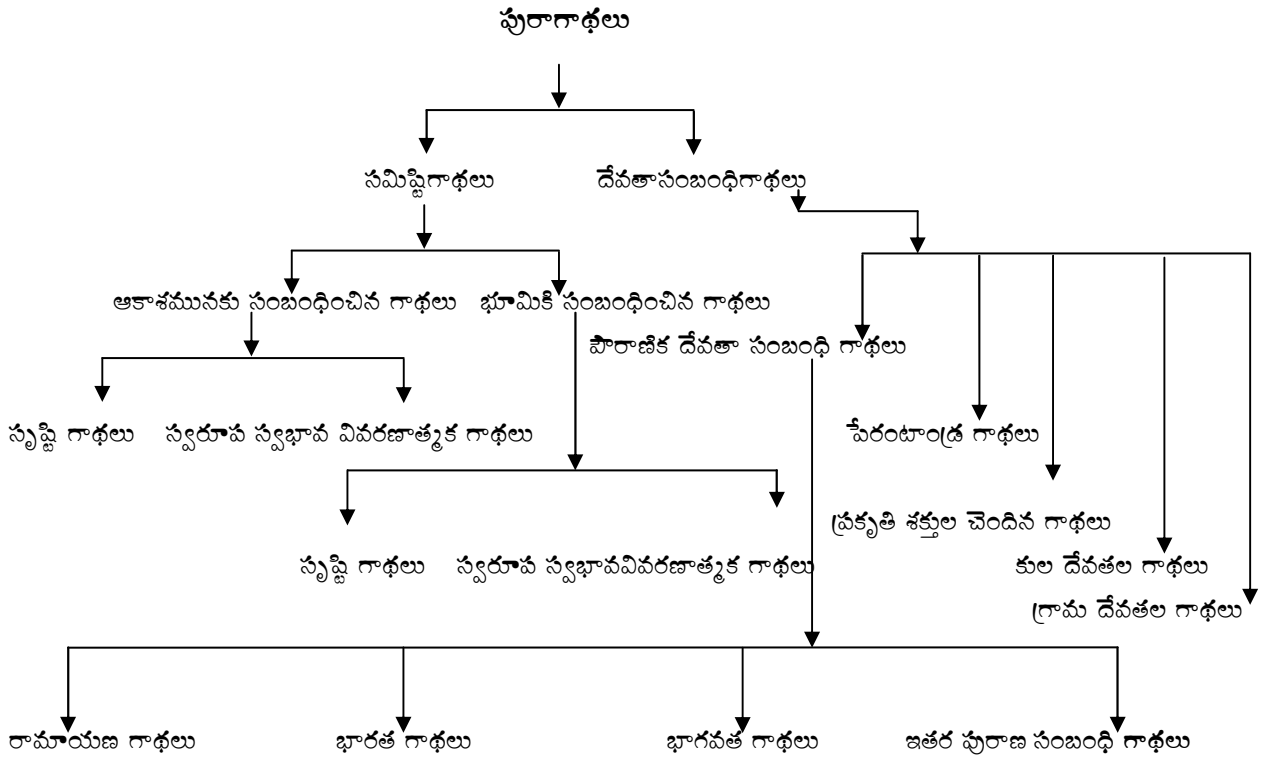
పురాగాథలు

సమిష్టిగాథలు

దేవతాసంబంధిగాథలు

ఆకాశమునకు సంబంధించిన గాథలు

భూమికి సంబంధించిన గాథలు

పౌరాణిక దేవతా సంబంధి గాథలు

సృష్టి గాథలు

స్వరూప స్వభావ వివరణాత్మక గాథలు

పేరంటాండ్ర గాథలు

ప్రకృతి శక్తుల చెందిన గాథలు

సృష్టి గాథలు

స్వరూప స్వభావవివరణాత్మక గాథలు

కుల దేవతల గాథలు

గ్రామ దేవతల గాథలు

రామాయణ గాథలు

భారత గాథలు

భాగవత గాథలు

ఇతర పురాణ సంబంధి గాథలు